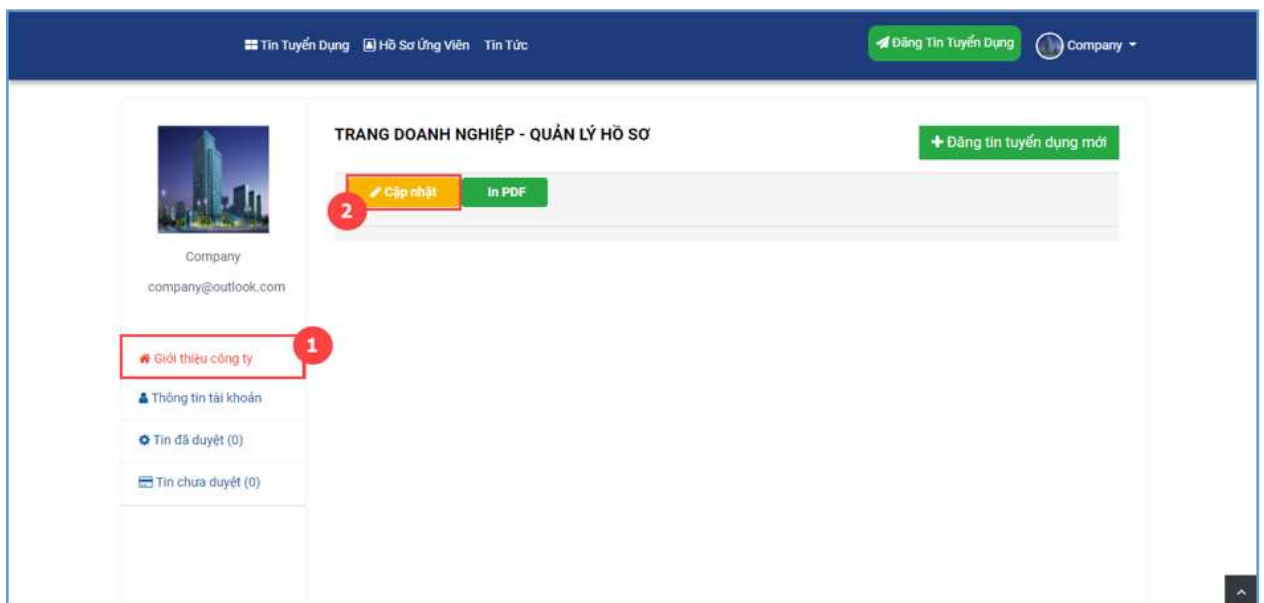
Tin Tuyển Dụng  Hồ Sơ Ứng Viên  Tin Tức

Đăng Tin Tuyển Dụng  Company

Company

company@outlook.com

Giới thiệu công ty

1

Thông tin tài khoản

Tin đã duyệt (0)

Tin chưa duyệt (0)

TRANG DOANH NGHIỆP - QUẢN LÝ HỒ SƠ

Đăng tin tuyển dụng mới

Cập nhật

2

In PDF